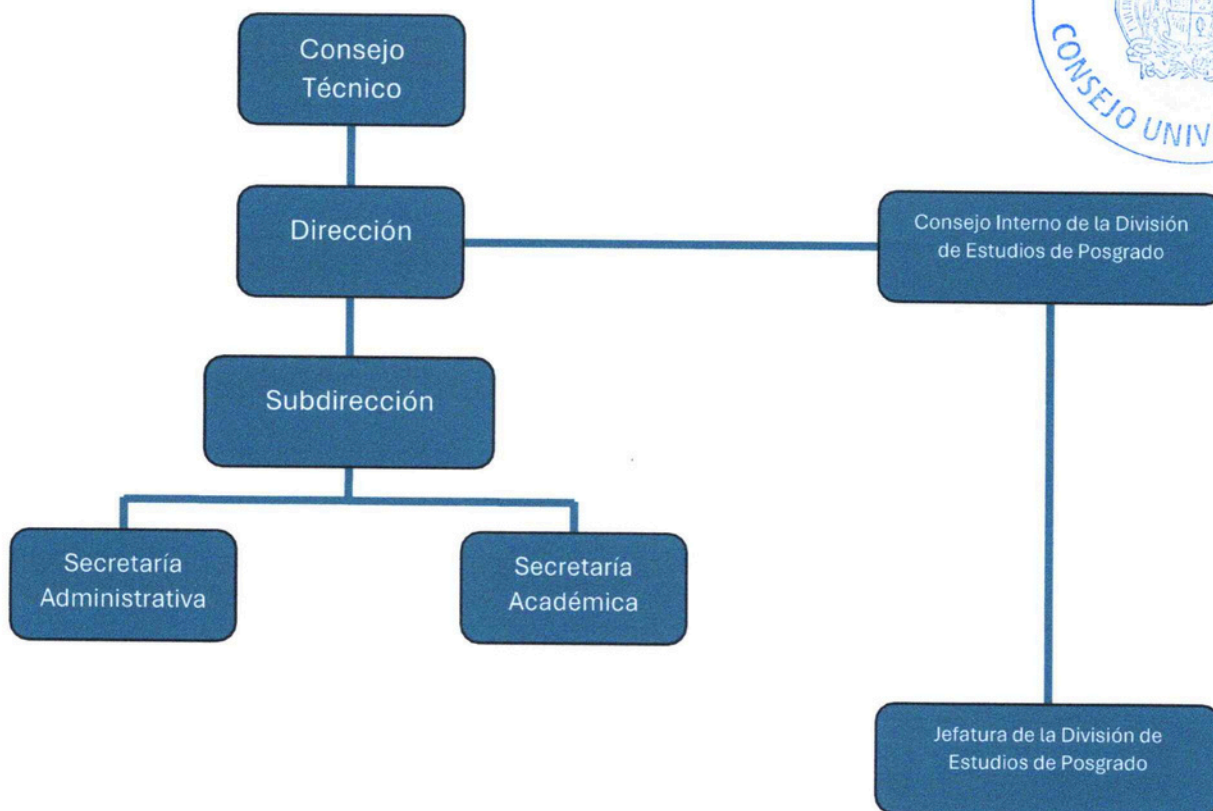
Consejo Técnico

Dirección

Subdirección

Secretaría Administrativa

Secretaría Académica

Consejo Interno de la División de Estudios de Posgrado

Jefatura de la División de Estudios de Posgrado

CONSEJO UNIV